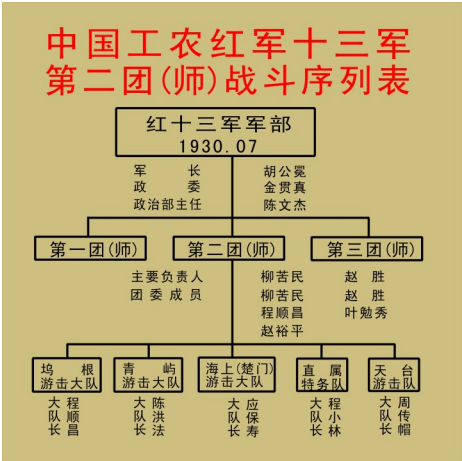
中国工农红军十三军
第二团(师)战斗序列表

红十三军军部
1930.07

军长 胡公冕
政委 金贯真
政治部主任 陈文杰

第一团(师)
第二团(师)
第三团(师)

主要负责人
团委成员

柳苦民
柳苦民
程顺昌
赵裕平

赵胜
赵胜
叶勉秀

坞根游击大队
大队长 顺昌

青屿游击大队
大队长 陈洪法

海上(楚门)游击大队
大队长 应保寿

直属特务队
大队长 程小林

天台游击队
大队长 周传帽